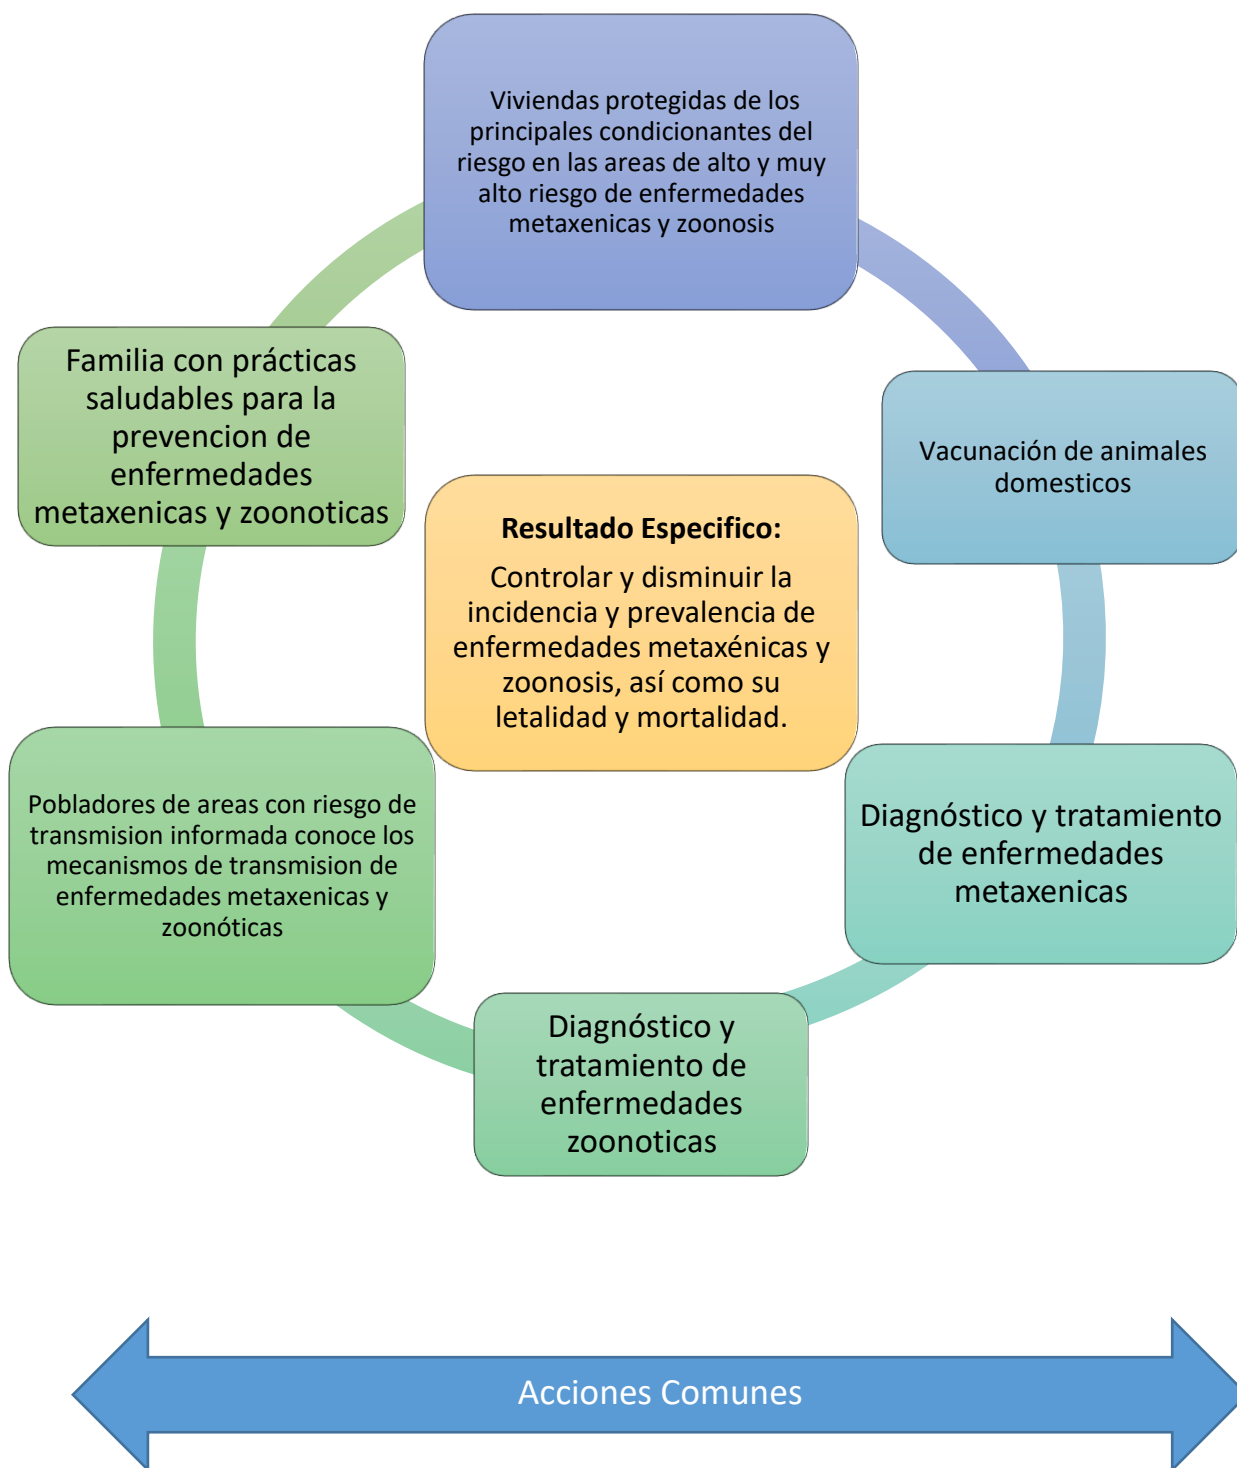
Viviendas protegidas de los principales condicionantes del riesgo en las areas de alto y muy alto riesgo de enfermedades metaxenicas y zoonosis

Vacunación de animales domesticos

Diagnóstico y tratamiento de enfermedades metaxenicas

Diagnóstico y tratamiento de enfermedades zoonoticas

Pobladores de areas con riesgo de transmision informada conoce los mecanismos de transmision de enfermedades metaxenicas y zoonóticas

Familia con prácticas saludables para la prevencion de enfermedades metaxenicas y zoonoticas

**Resultado Especifico:**

Controlar y disminuir la incidencia y prevalencia de enfermedades metaxénicas y zoonosis, así como su letalidad y mortalidad.

Acciones Comunes